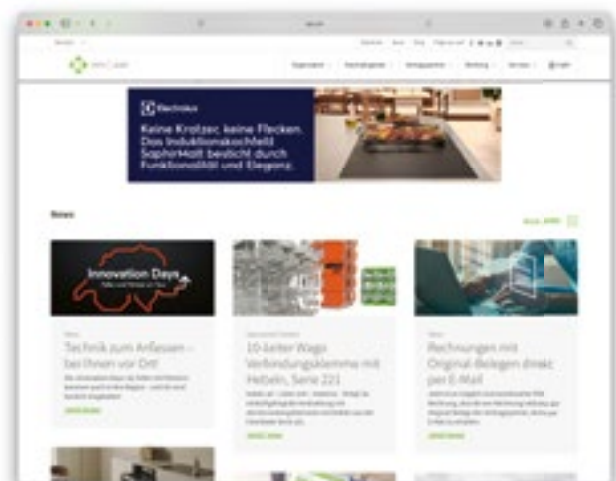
Electrolux

Keine Kratzer, keine Flecken. Das Induktionskochfeld SaphirMatt besticht durch Funktionalität und Eleganz.

News

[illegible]

Innovation Days

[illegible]

Technik zum Anfassen – bei Ihnen vor Ort!

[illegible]

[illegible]

10-Leiter Wago Verbindungsklemme mit Hebeln, Serie 221

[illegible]

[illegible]

Rechnungen mit Original-Belegen direkt per E-Mail

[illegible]